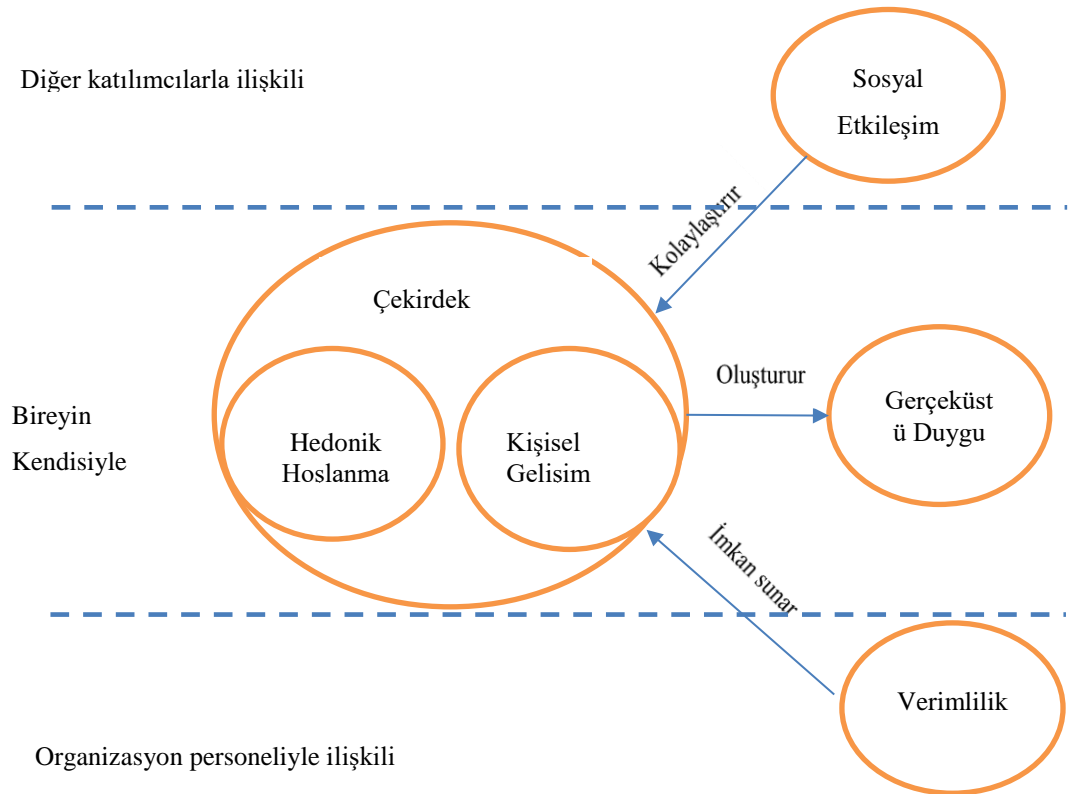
Diğer katılımcılarla ilişkili

Sosyal Etkileşim

Kolaylaştırır

Çekirdek

Hedonik Hoslanma

Kişisel Gelisim

Oluşturur

Gerçeküst ü Duygu

Bireyin Kendisiyle

İmkan sunar

Verimlilik

Organizasyon personeliyle ilişkili